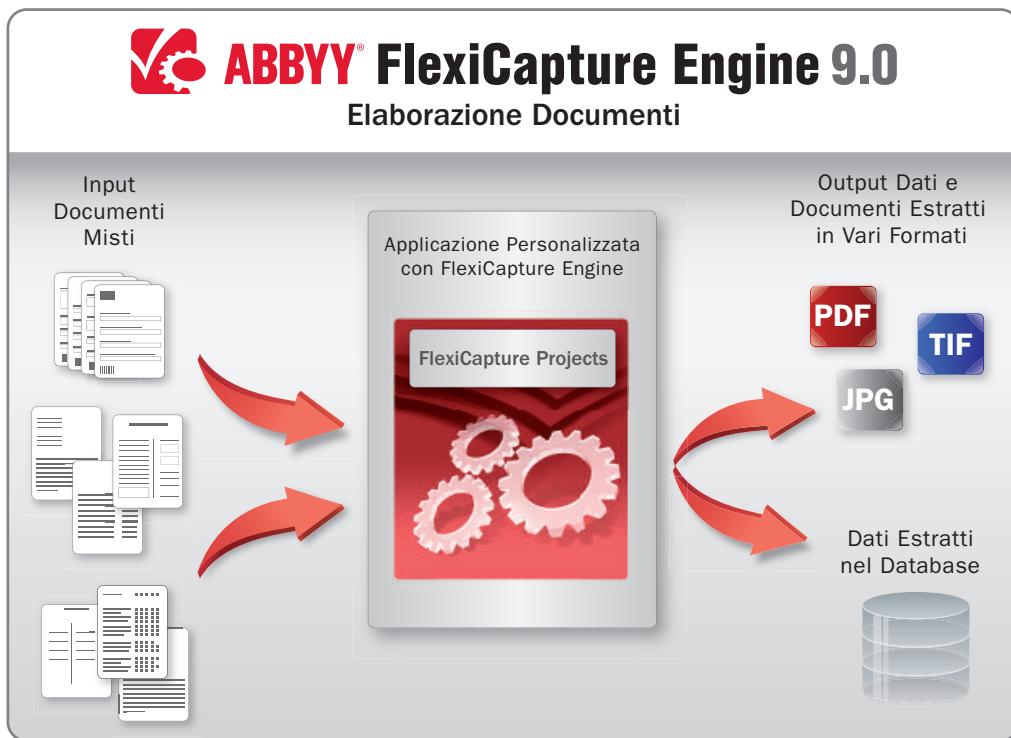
ABBYY® FlexiCapture Engine 9.0
Elaborazione Documenti

Input Documenti Misti

Applicazione Personalizzata con FlexiCapture Engine

FlexiCapture Projects

Output Dati e Documenti Estratti in Vari Formati

PDF
TIF
JPG

Dati Estratti nel Database